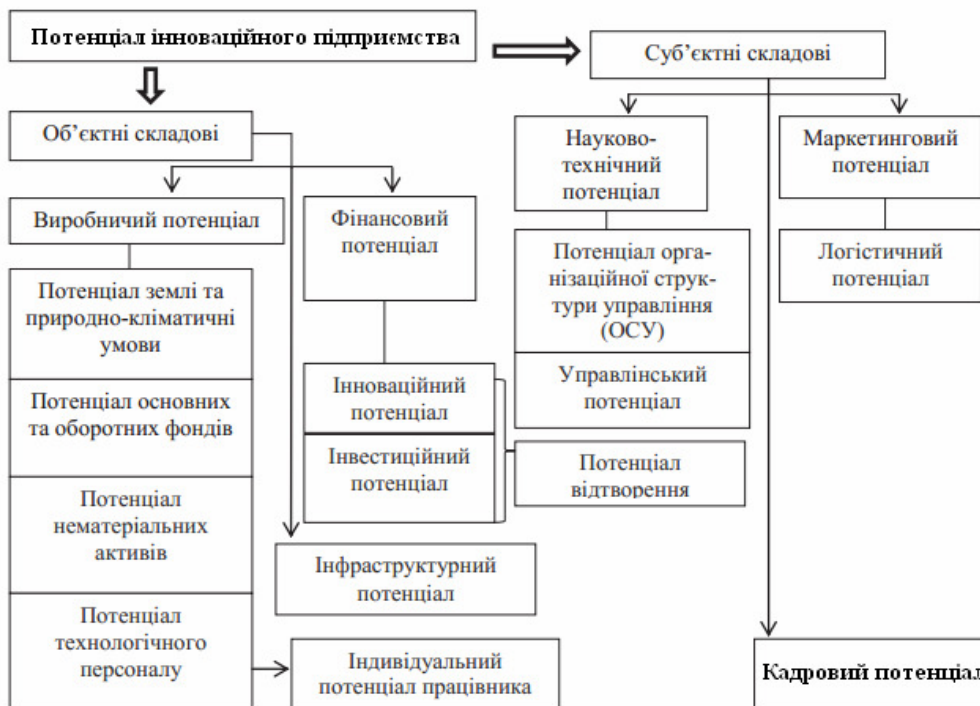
Потенціал інноваційного підприємства

Суб'єктні складові

Об'єктні складові

Науково-технічний потенціал

Маркетинговий потенціал

Виробничий потенціал

Фінансовий потенціал

Потенціал організаційної структури управління (ОСУ)

Логістичний потенціал

Потенціал землі та природно-кліматичні умови

Управлінський потенціал

Інноваційний потенціал

Потенціал основних та оборотних фондів

Інвестиційний потенціал

Потенціал відтворення

Потенціал нематеріальних активів

Інфраструктурний потенціал

Потенціал технологічного персоналу

Індивідуальний потенціал працівника

Кадровий потенціал